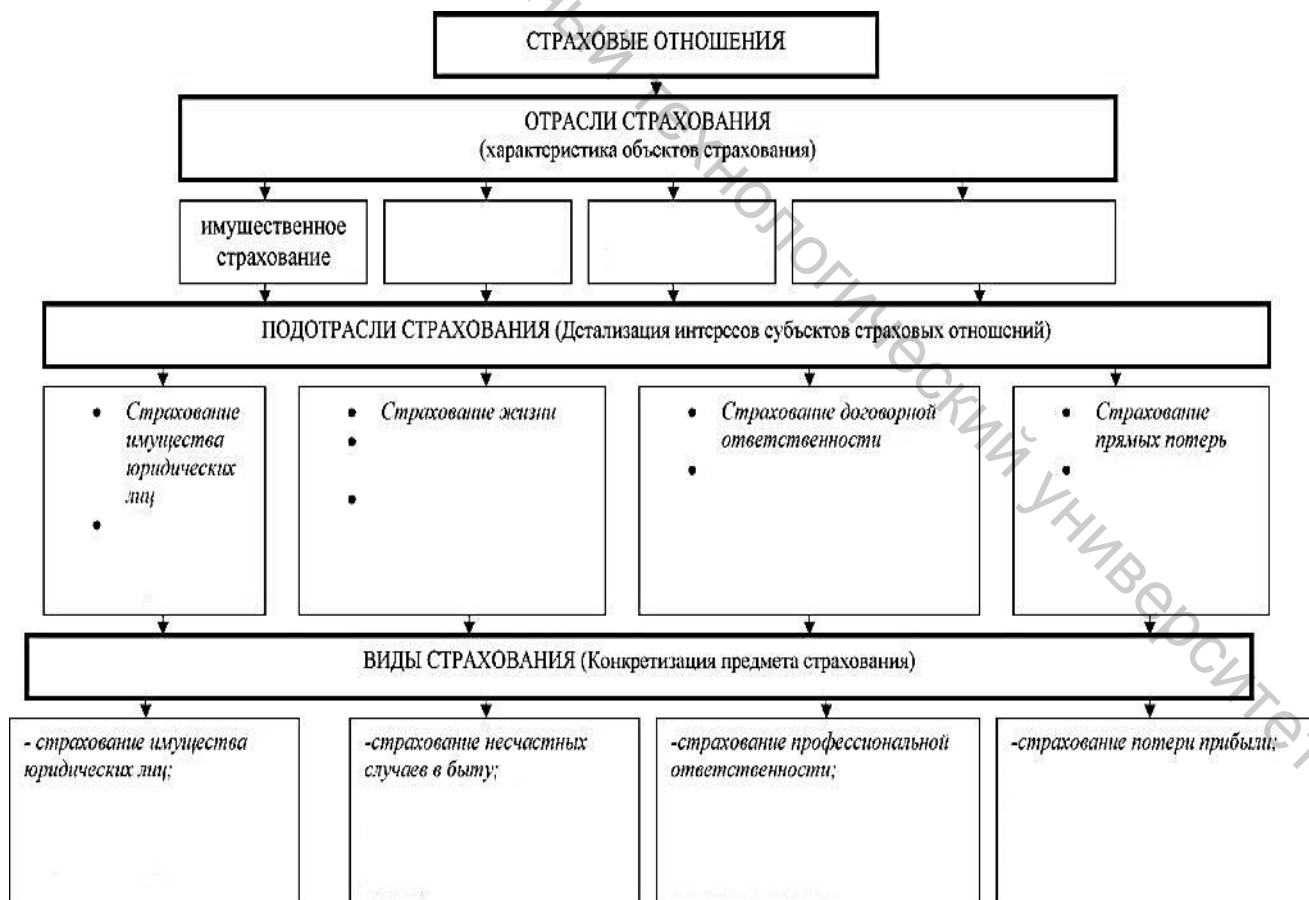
СТРАХОВЫЕ ОТНОШЕНИЯ

ОТРАСЛИ СТРАХОВАНИЯ
(характеристика объектов страхования)

имущественное страхование

ПОДОТРАСЛИ СТРАХОВАНИЯ (Детализация интересов субъектов страховых отношений)

• Страхование имущества юридических лиц
•

• Страхование жизни
•
•

• Страхование договорной ответственности
•

• Страхование прямых потерь
•

ВИДЫ СТРАХОВАНИЯ (Конкретизация предмета страхования)

- страхование имущества юридических лиц;

-страхование несчастных случаев в быту;

-страхование профессиональной ответственности;

-страхование потери прибыли;

ный технологический университет